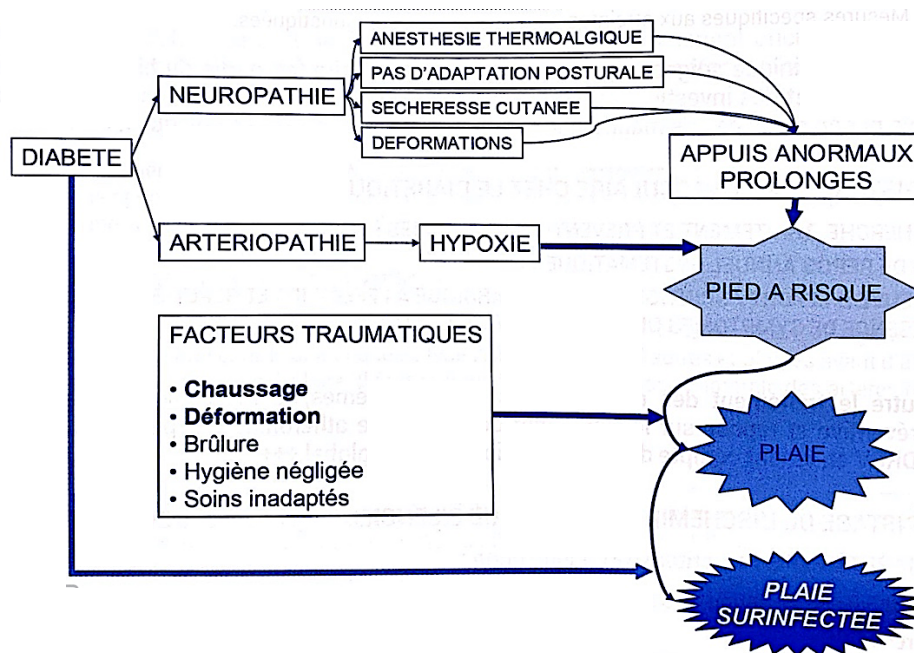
DIABETE

NEUROPATHIE

ANESTHESIE THERMOALGIQUE

PAS D'ADAPTATION POSTURALE

SECHERESSE CUTANEE

DEFORMATIONS

APPUIS ANORMAUX PROLONGES

ARTERIOPATHIE

HYPOXIE

PIED A RISQUE

FACTEURS TRAUMATIQUES

• Chaussage
• Déformation
• Brûlure
• Hygiène négligée
• Soins inadaptés

PLAIE

PLAIE SURINFECTEE